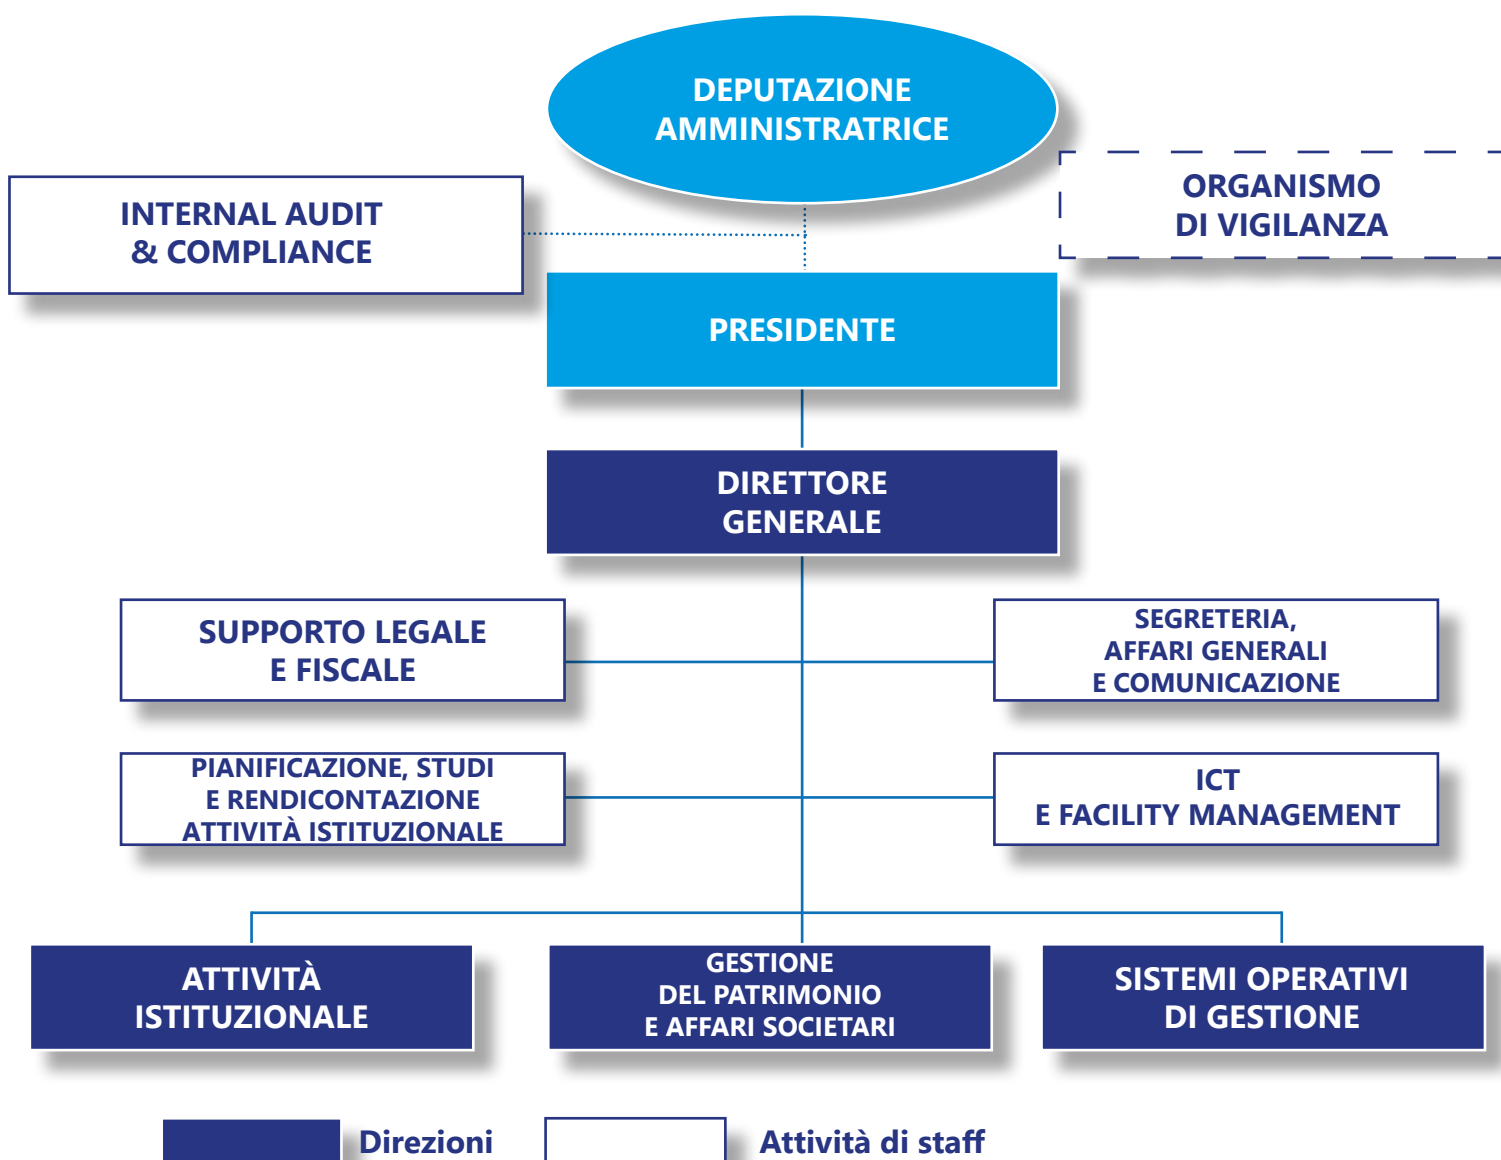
DEPUTAZIONE AMMINISTRATRICE

INTERNAL AUDIT & COMPLIANCE

ORGANISMO DI VIGILANZA

PRESIDENTE

DIRETTORE GENERALE

SUPPORTO LEGALE E FISCALE

SEGRETERIA, AFFARI GENERALI E COMUNICAZIONE

PIANIFICAZIONE, STUDI E RENDICONTAZIONE ATTIVITÀ ISTITUZIONALE

ICT E FACILITY MANAGEMENT

ATTIVITÀ ISTITUZIONALE

GESTIONE DEL PATRIMONIO E AFFARI SOCIETARI

SISTEMI OPERATIVI DI GESTIONE

Direzioni

Attività di staff